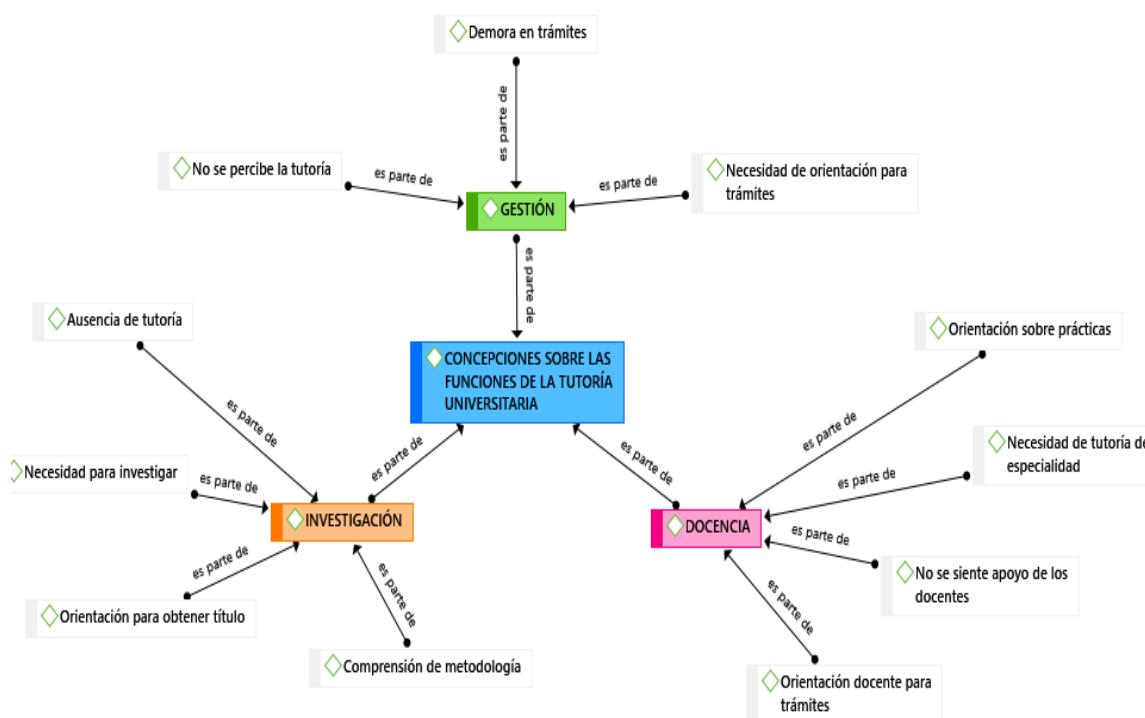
Demora en trámites

es parte de

No se percibe la tutoría

es parte de

GESTIÓN

es parte de

Necesidad de orientación para trámites

es parte de

Ausencia de tutoría

CONCEPCIONES SOBRE LAS FUNCIONES DE LA TUTORÍA UNIVERSITARIA

Orientación sobre prácticas

es parte de

es parte de

Necesidad de tutoría de especialidad

Necesidad para investigar

es parte de

es parte de

es parte de

es parte de

INVESTIGACIÓN

DOCENCIA

es parte de

es parte de

es parte de

No se siente apoyo de los docentes

Orientación para obtener título

es parte de

Comprensión de metodología

Orientación docente para trámites